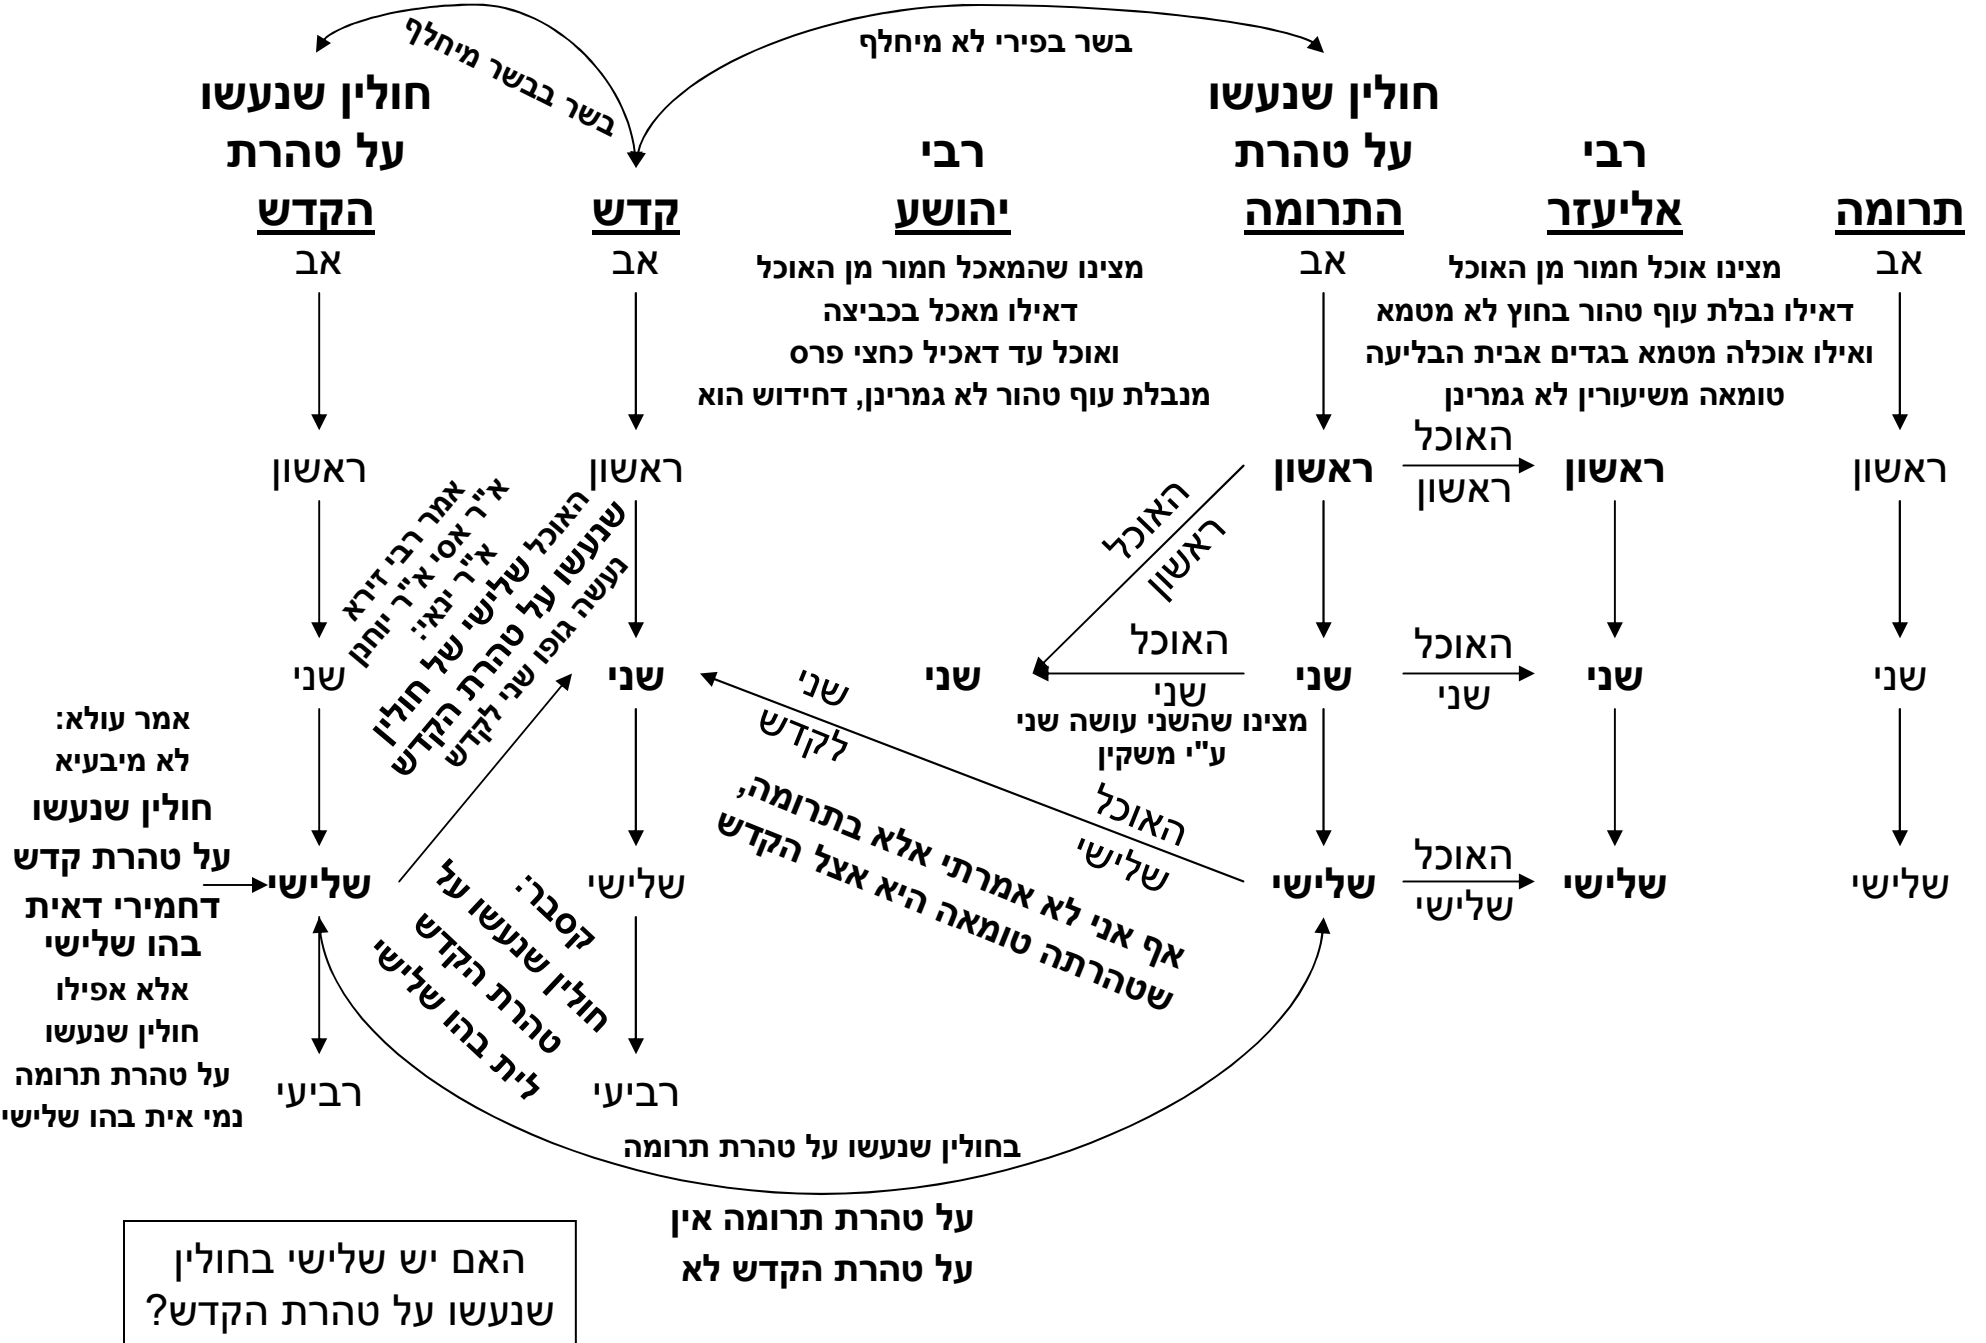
בשר בבשר מיחלף
בשר בפירי לא מיחלף

תרומה
אב
ראשון
שני
שלישי

רבי אליעזר
מצינו אוכל חמור מן האוכל
דאילו נבלת עוף טהור בחוץ לא מטמא
ואילו אוכלה מטמא בגדים אבית הבליעה
טומאה משיעורין לא גמרינן
ראשון
שני
שלישי

האוכל ראשון
האוכל שני
האוכל שלישי

חולין שנעשו על טהרת התרומה
אב
ראשון
שני
שלישי

האוכל ראשון
האוכל שני
מצינו שהשני עושה שני ע"י משקין

רבי יהושע
מצינו שהמאכל חמור מן האוכל
דאילו מאכל בכביצה
ואוכל עד דאכיל כחצי פרס
מנבלת עוף טהור לא גמרינן, דחידוש הוא
שני

האוכל שלישי
שני לקדש
אף אני לא אמרתי אלא בתרומה, שטהרתה טומאה היא אצל הקדש

קדש
אב
ראשון
שני
שלישי
רביעי

האוכל שלישי שנעשו על טהרת הקדש נעשה גופו שני לקדש
קסבר: חולין שנעשו על טהרת הקדש לית בהו שלישי

חולין שנעשו על טהרת הקדש
אב
ראשון
שני
שלישי
רביעי

אמר רבי זירא א"ר אסי א"ר יוחנן א"ר ינאי:
אמר עולא: לא מיבעיא חולין שנעשו על טהרת קדש דחמירי דאית בהו שלישי אלא אפילו חולין שנעשו על טהרת תרומה נמי אית בהו שלישי

בחולין שנעשו על טהרת תרומה
על טהרת תרומה אין
על טהרת הקדש לא

האם יש שלישי בחולין שנעשו על טהרת הקדש?